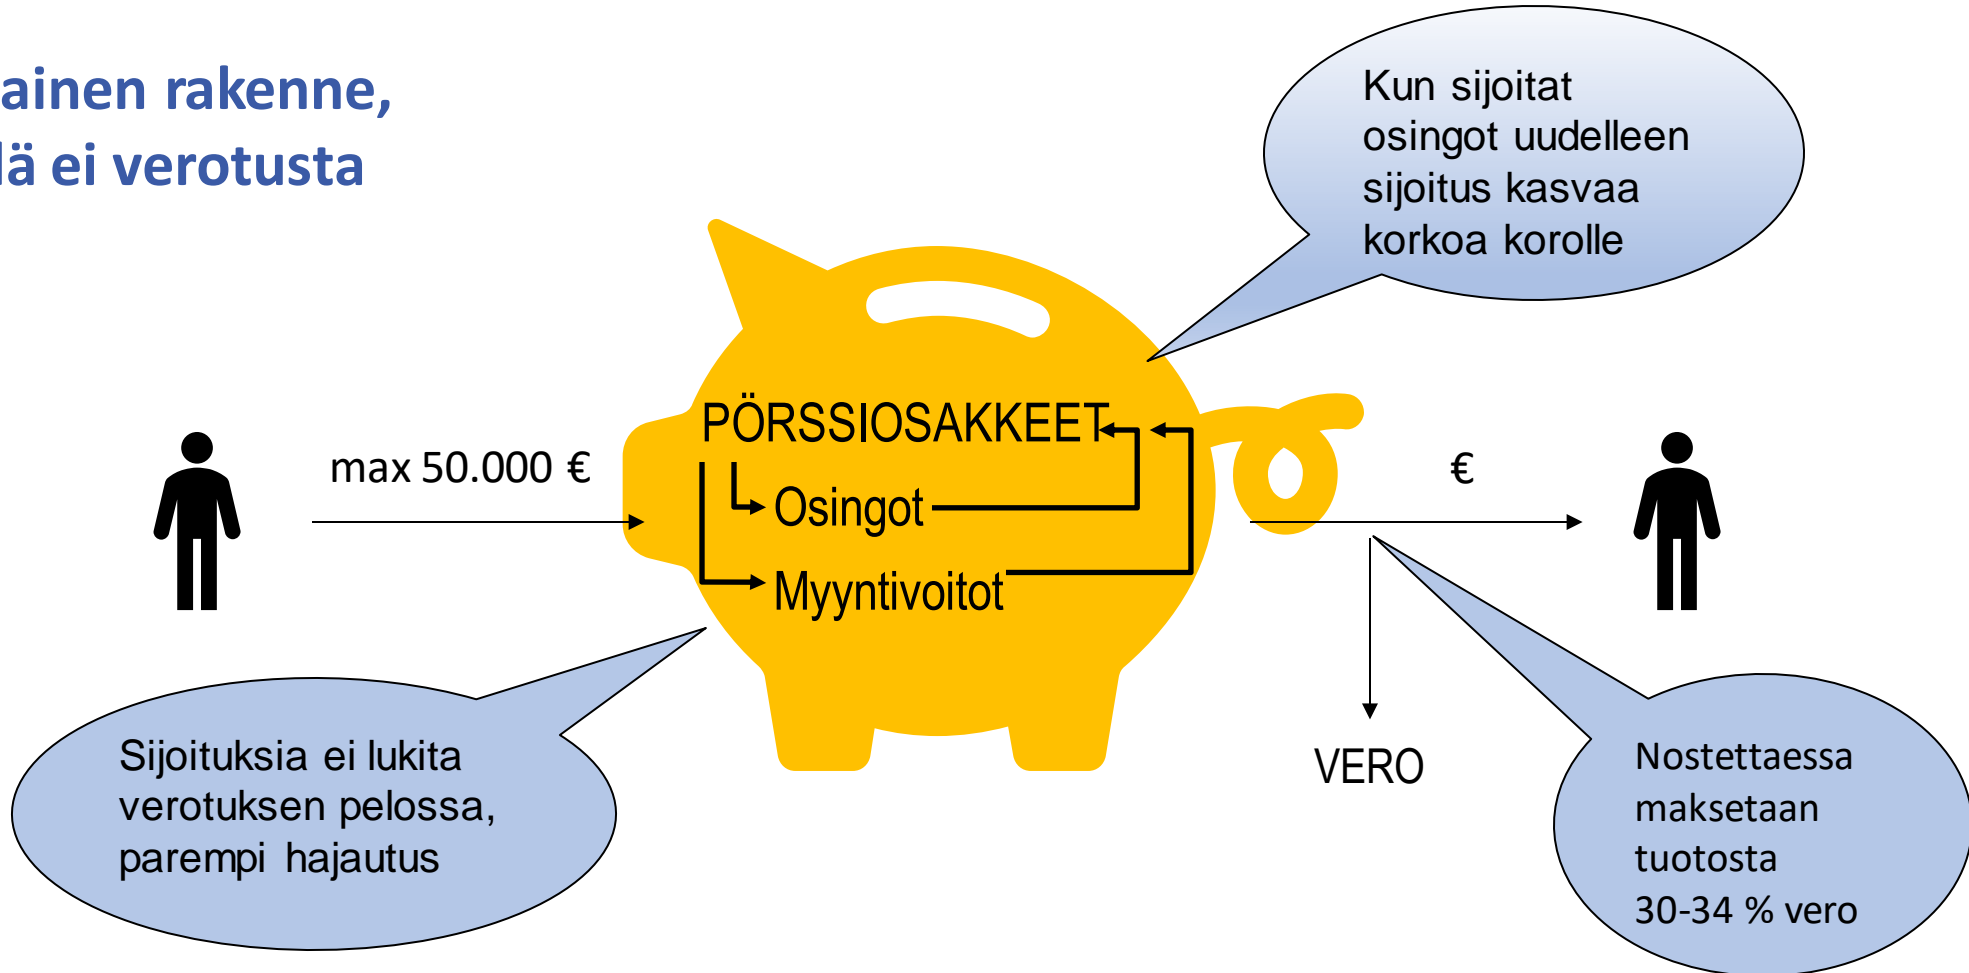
ainen rakenne,
lä ei verotusta

Kun sijoitat osingot uudelleen sijoitus kasvaa korkoa korolle

max 50.000 €

PÖRSSIOSAKKEET

Osingot

Myyntivoitot

€

VERO

Sijoituksia ei lukita verotuksen pelossa, parempi hajautus

Nostettaessa maksetaan tuotosta 30-34 % vero